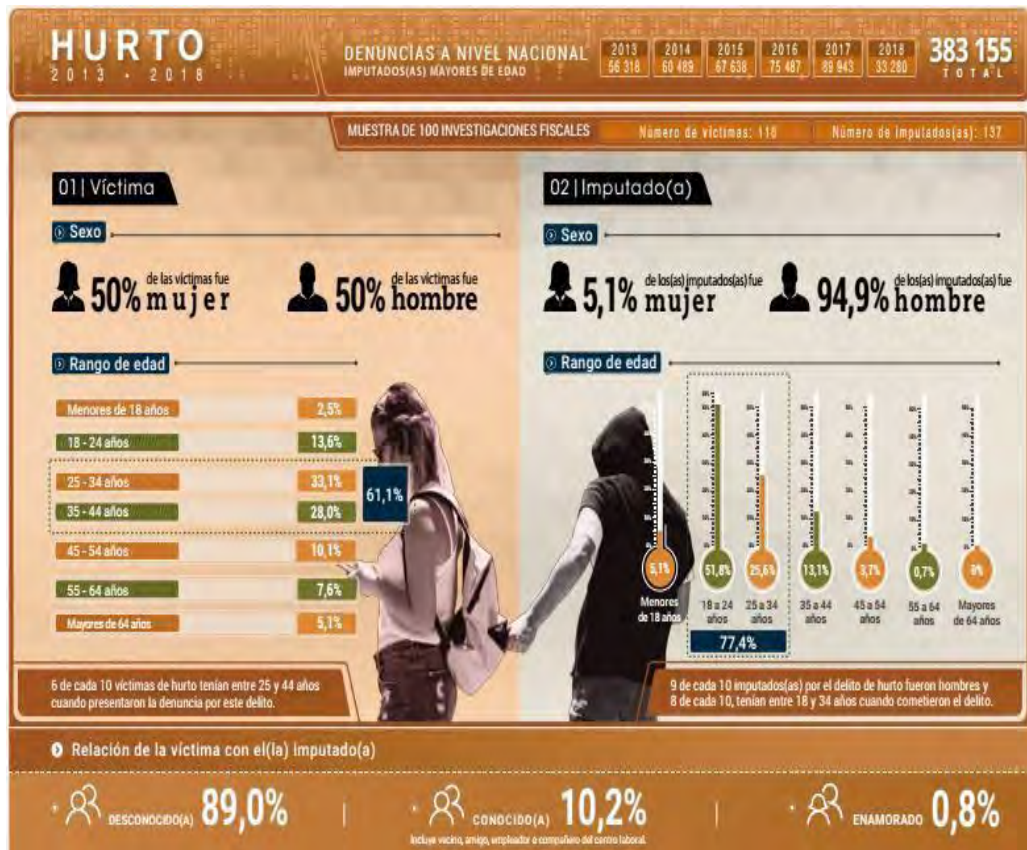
HURTO
2013 - 2018

DENUNCIAS A NIVEL NACIONAL
IMPUTADOS(AS) MAYORES DE EDAD

| 2013 | 2014 | 2015 | 2016 | 2017 | 2018 |
|---|---|---|---|---|---|
| 56 318 | 60 489 | 67 638 | 75 487 | 89 943 | 33 280 |

383 155
TOTAL

MUESTRA DE 100 INVESTIGACIONES FISCALES
Número de víctimas: 118
Número de imputados(as): 137

01 | Víctima

Sexo

50% de las víctimas fue mujer

50% de las víctimas fue hombre

Rango de edad

| Menores de 18 años | 2,5% |
|---|---|
| 18 - 24 años | 13,6% |
| 25 - 34 años | 33,1% |
| 35 - 44 años | 28,0% |
| 45 - 54 años | 10,1% |
| 55 - 64 años | 7,6% |
| Mayores de 64 años | 5,1% |

61,1%

6 de cada 10 víctimas de hurto tenían entre 25 y 44 años cuando presentaron la denuncia por este delito.

02 | Imputado(a)

Sexo

5,1% de los(as) imputados(as) fue mujer

94,9% de los(as) imputados(as) fue hombre

Rango de edad

5,1% Menores de 18 años
51,8% 18 a 24 años
25,6% 25 a 34 años
13,1% 35 a 44 años
3,7% 45 a 54 años
0,7% 55 a 64 años
0% Mayores de 64 años

77,4%

9 de cada 10 imputados(as) por el delito de hurto fueron hombres y 8 de cada 10, tenían entre 18 y 34 años cuando cometieron el delito.

Relación de la víctima con el(la) imputado(a)

DESCONOCIDO(A) 89,0%

CONOCIDO(A) 10,2%
Incluye vecino, amigo, empleador o compañero del centro laboral.

ENAMORADO 0,8%